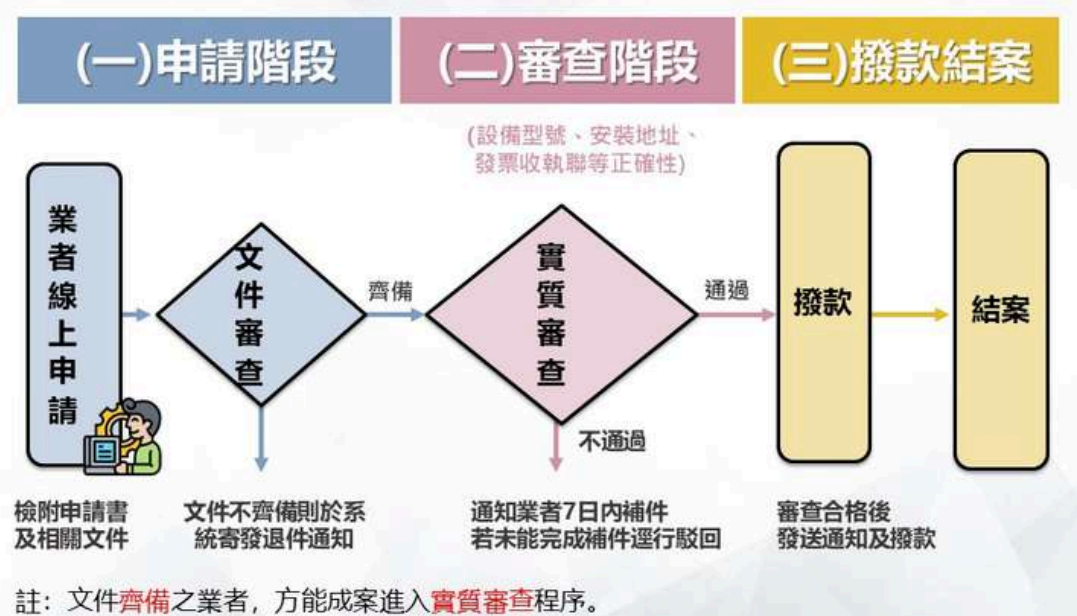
(一)申請階段

(二)審查階段

(三)撥款結案

(設備型號、安裝地址、發票收執聯等正確性)

業者線上申請

文件審查

齊備

實質審查

通過

撥款

結案

不通過

檢附申請書及相關文件

文件不齊備則於系統寄發退件通知

通知業者7日內補件若未能完成補件逕行駁回

審查合格後發送通知及撥款

註：文件齊備之業者，方能成案進入實質審查程序。